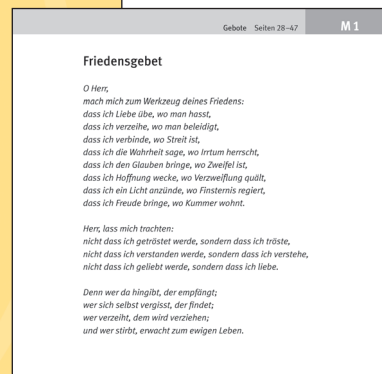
Gebote Seiten 28–47

M 1

Friedensgebet

O Herr,
mach mich zum Werkzeug deines Friedens:
dass ich Liebe übe, wo man hasst,
dass ich verzeihe, wo man beleidigt,
dass ich verbinde, wo Streit ist,
dass ich die Wahrheit sage, wo Irrtum herrscht,
dass ich den Glauben bringe, wo Zweifel ist,
dass ich Hoffnung wecke, wo Verzweiflung quält,
dass ich ein Licht anzünde, wo Finsternis regiert,
dass ich Freude bringe, wo Kummer wohnt.

Herr, lass mich trachten:
nicht dass ich getröstet werde, sondern dass ich tröste,
nicht dass ich verstanden werde, sondern dass ich verstehe,
nicht dass ich geliebt werde, sondern dass ich liebe.

Denn wer da hingibt, der empfängt;
wer sich selbst vergisst, der findet;
wer verzeiht, dem wird verziehen;
und wer stirbt, erwacht zum ewigen Leben.